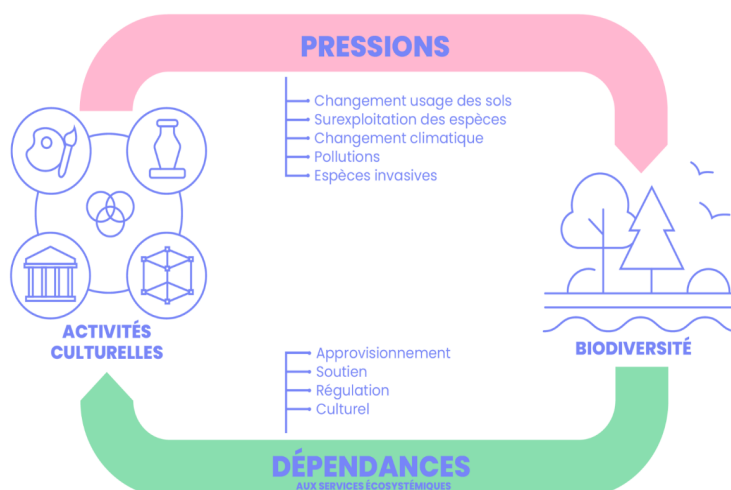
PRESSIONS

Changement usage des sols
Surexploitation des espèces
Changement climatique
Pollutions
Espèces invasives

ACTIVITÉS CULTURELLES

BIODIVERSITÉ

Approvisionnement
Soutien
Régulation
Culturel

DÉPENDANCES
AUX SERVICES ÉCOSYSTÉMIQUES